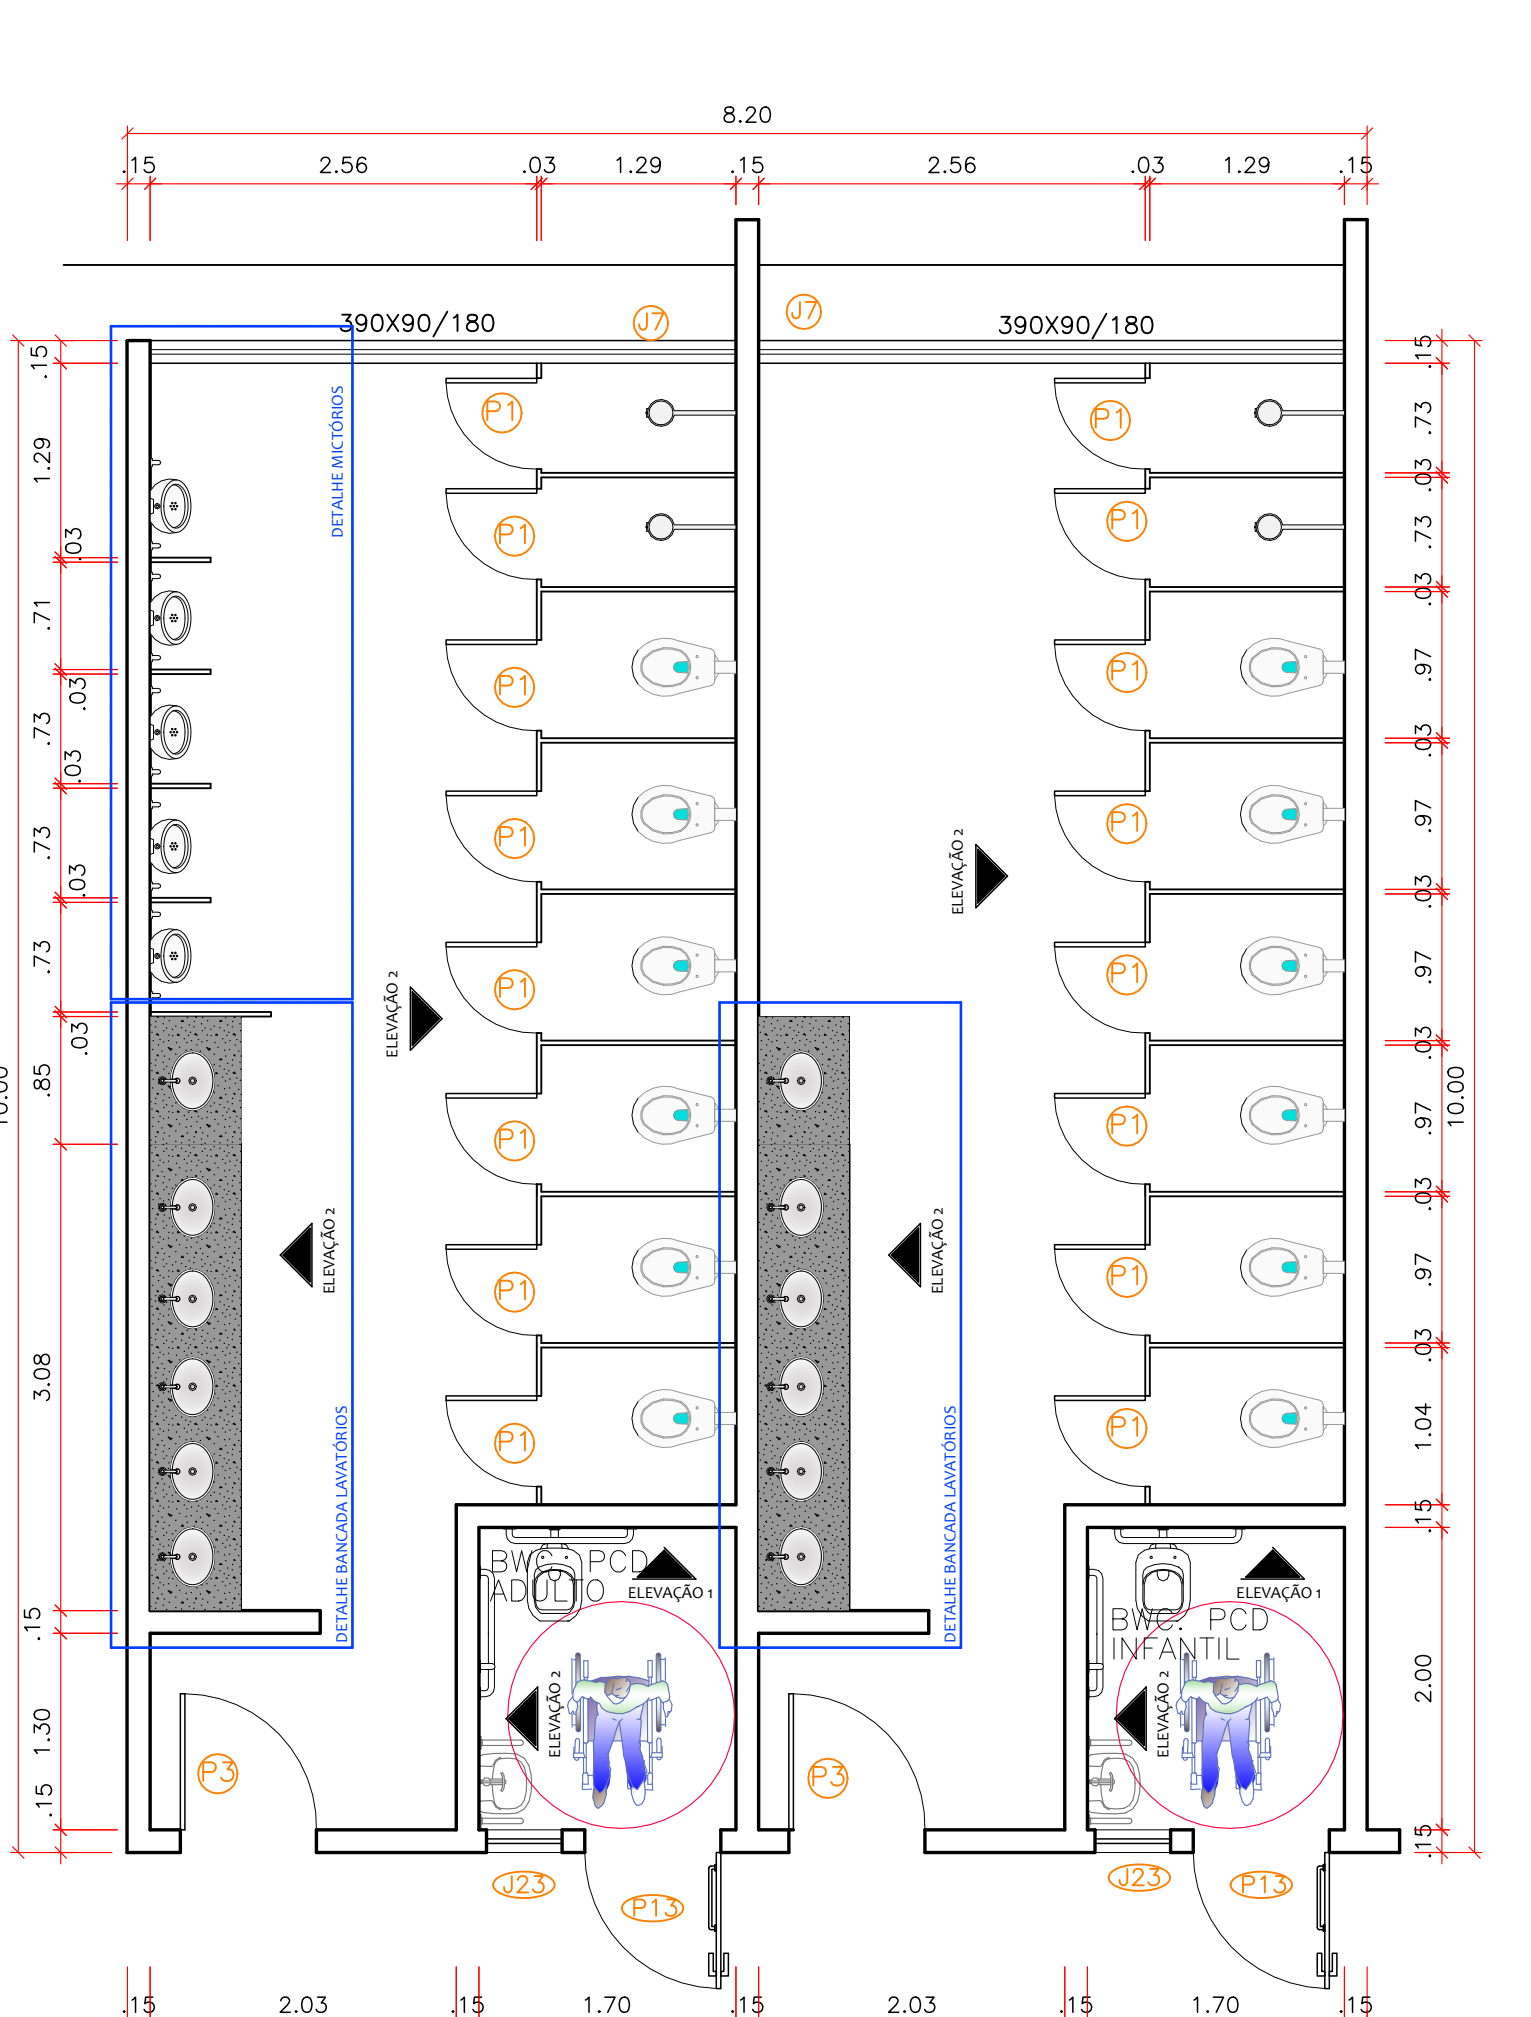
8.20

.15 2.56 .03 1.29 .15 2.56 .03 1.29 .15

390X90/180
J7
J7
390X90/180

DETALHE MICTÓRIOS

P1
P1
P1
P1
P1
P1
P1
P1

P1
P1
P1
P1
P1
P1
P1
P1

ELEVAÇÃO 2
ELEVAÇÃO 2
ELEVAÇÃO 2
ELEVAÇÃO 2

DETALHE BANCADA LAVATÓRIOS
DETALHE BANCADA LAVATÓRIOS

BWC PCD ADULTO
ELEVAÇÃO 1
ELEVAÇÃO 2

BWC PCD INFANTIL
ELEVAÇÃO 1
ELEVAÇÃO 2

P3
P3
J23
P13
J23
P13

.15 1.29 .03 .71 .03 .73 .03 .73 .03 .73 .03 .85 3.08 .15 1.30 .15
10.00

.15 .73 .03 .73 .03 .97 .03 .97 .03 .97 .03 .97 .03 .97 .03 1.04 .15 2.00 .15
10.00

.15 2.03 .15 1.70 .15 2.03 .15 1.70 .15